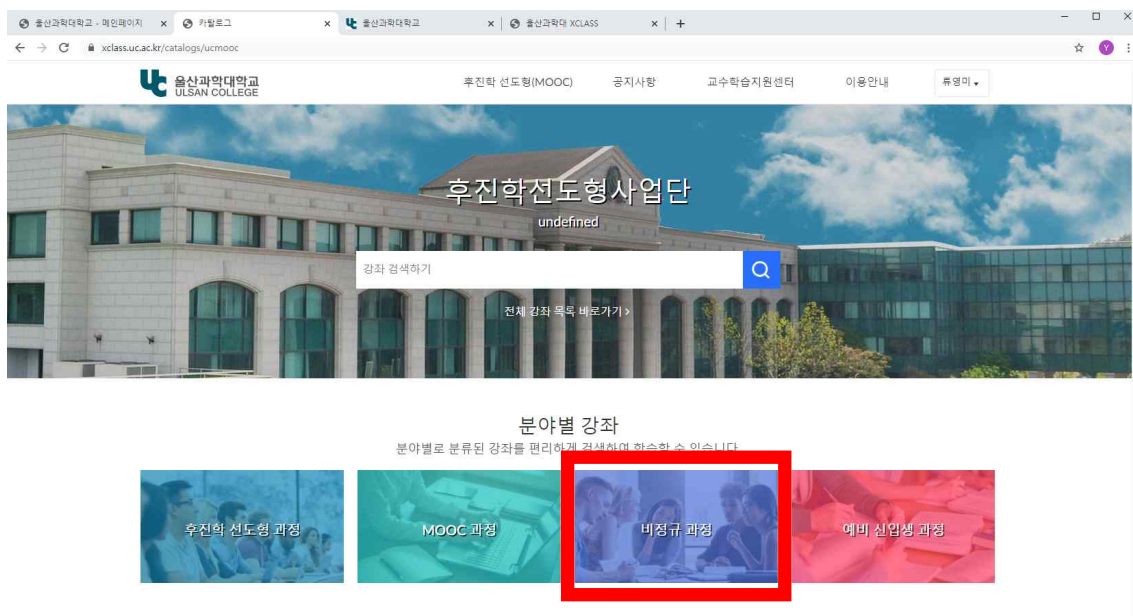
울산과학대학교 - 메인페이지 ×
카탈로그 ×
울산과학대학교 ×
울산과학대 XCLASS ×
+

xclass.uc.ac.kr/catalogs/ucmooc

울산과학대학교
ULSAN COLLEGE

후진학 선도형(MOOC)
공지사항
교수학습지원센터
이용안내
류영미

후진학선도형사업단
undefined

강좌 검색하기

전체 강좌 목록 바로가기 >

분야별 강좌
분야별로 분류된 강좌를 편리하게 검색하여 학습할 수 있습니다.

후진학 선도형 과정
MOOC 과정
비정규 과정
예비 신입생 과정